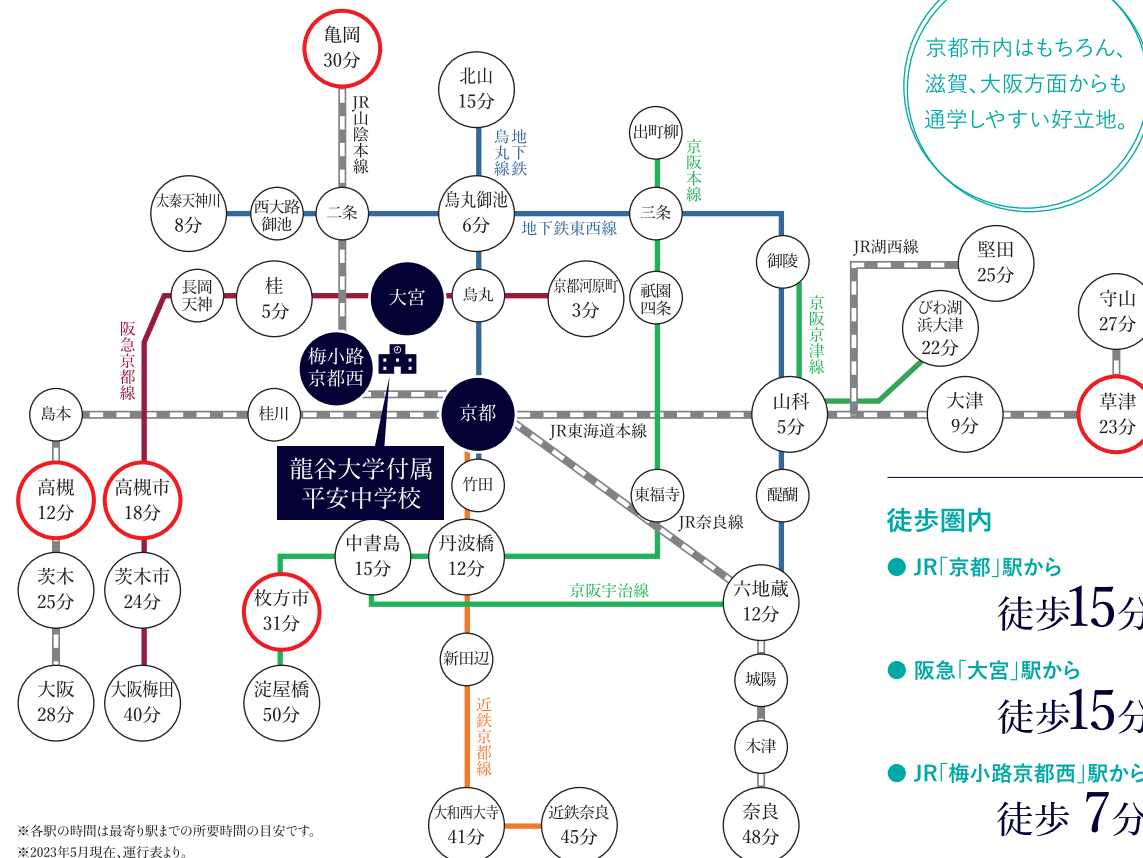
京都市内はもちろん、滋賀、大阪方面からも通学しやすい好立地。

亀岡
30分

JR山陰本線

北山
15分

烏丸線
地下鉄

出町柳

京阪本線

太秦天神川
8分

西大路御池

二条

烏丸御池
6分

地下鉄東西線

三条

御陵

JR湖西線

堅田
25分

守山
27分

長岡天神

桂
5分

大宮

烏丸

京都河原町
3分

祇園四条

京阪京津線

びわ湖浜大津
22分

阪急京都線

梅小路京都西

島本

桂川

京都

JR東海道本線

山科
5分

大津
9分

草津
23分

龍谷大学付属
平安中学校

竹田

東福寺

醍醐

高槻
12分

高槻市
18分

JR奈良線

徒歩圏内

中書島
15分

丹波橋
12分

● JR「京都」駅から
徒歩15分

茨木
25分

茨木市
24分

枚方市
31分

京阪宇治線

六地蔵
12分

● 阪急「大宮」駅から
徒歩15分

新田辺

城陽

大阪
28分

大阪梅田
40分

淀屋橋
50分

近鉄京都線

木津

● JR「梅小路京都西」駅から
徒歩 7分

大和西大寺
41分

近鉄奈良
45分

奈良
48分

※各駅の時間は最寄り駅までの所要時間の目安です。
※2023年5月現在、運行表より。